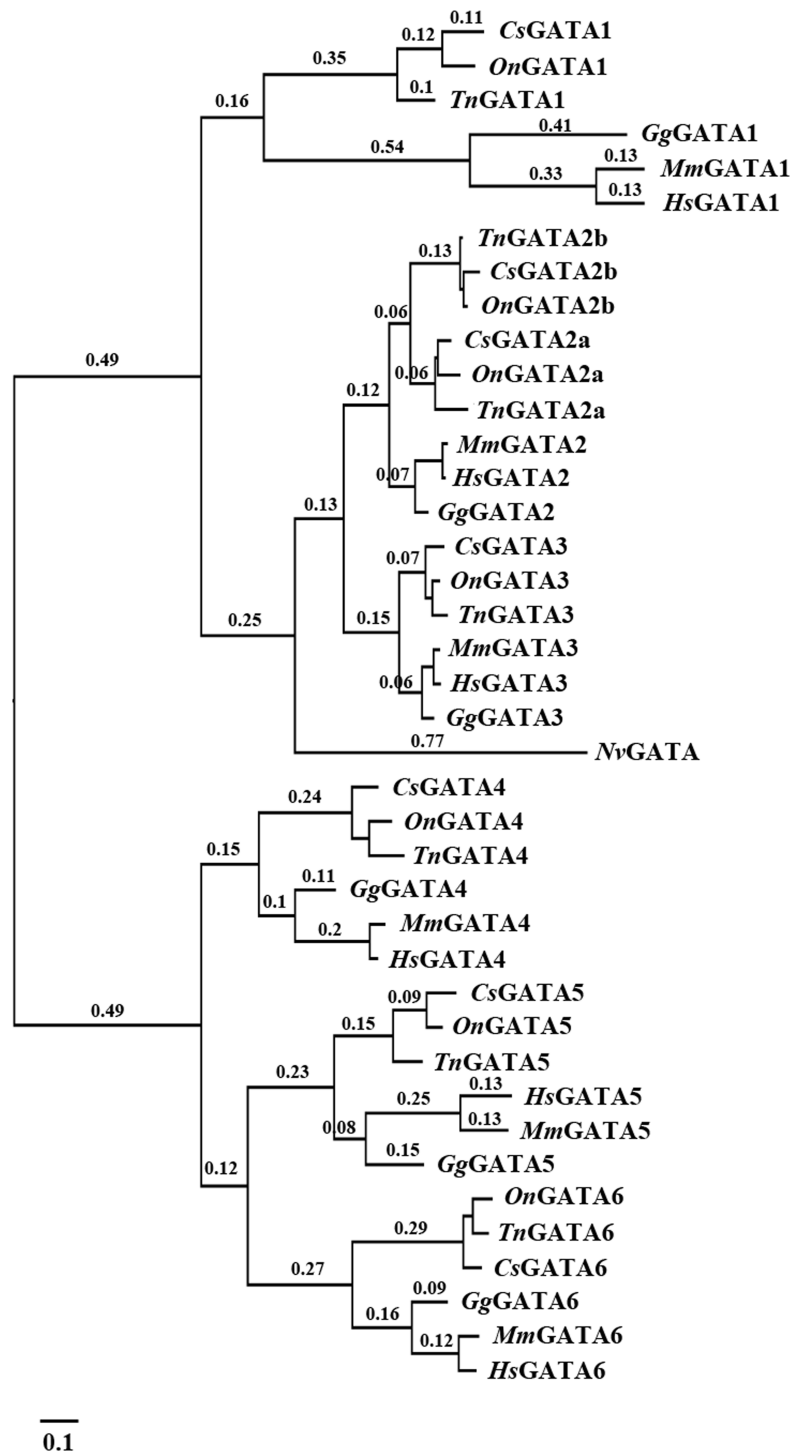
0.11 CsGATA1
0.12
0.35
OnGATA1
0.1 TnGATA1
0.16
0.41 GgGATA1
0.54
0.13 MmGATA1
0.33
0.13 HsGATA1
TnGATA2b
0.13
CsGATA2b
OnGATA2b
0.06
CsGATA2a
0.49
0.06 OnGATA2a
0.12
TnGATA2a
MmGATA2
0.07 HsGATA2
GgGATA2
0.13
CsGATA3
0.07
OnGATA3
0.15
TnGATA3
0.25
MmGATA3
0.06 HsGATA3
GgGATA3
0.77
NvGATA
CsGATA4
0.24
OnGATA4
0.15
TnGATA4
0.11 GgGATA4
0.1
0.2 MmGATA4
HsGATA4
0.09 CsGATA5
0.49
0.15
OnGATA5
TnGATA5
0.23
0.25
0.13 HsGATA5
0.08
0.13 MmGATA5
0.15 GgGATA5
0.12
OnGATA6
0.29
TnGATA6
CsGATA6
0.27
0.09 GgGATA6
0.16
0.12 MmGATA6
HsGATA6
0.1